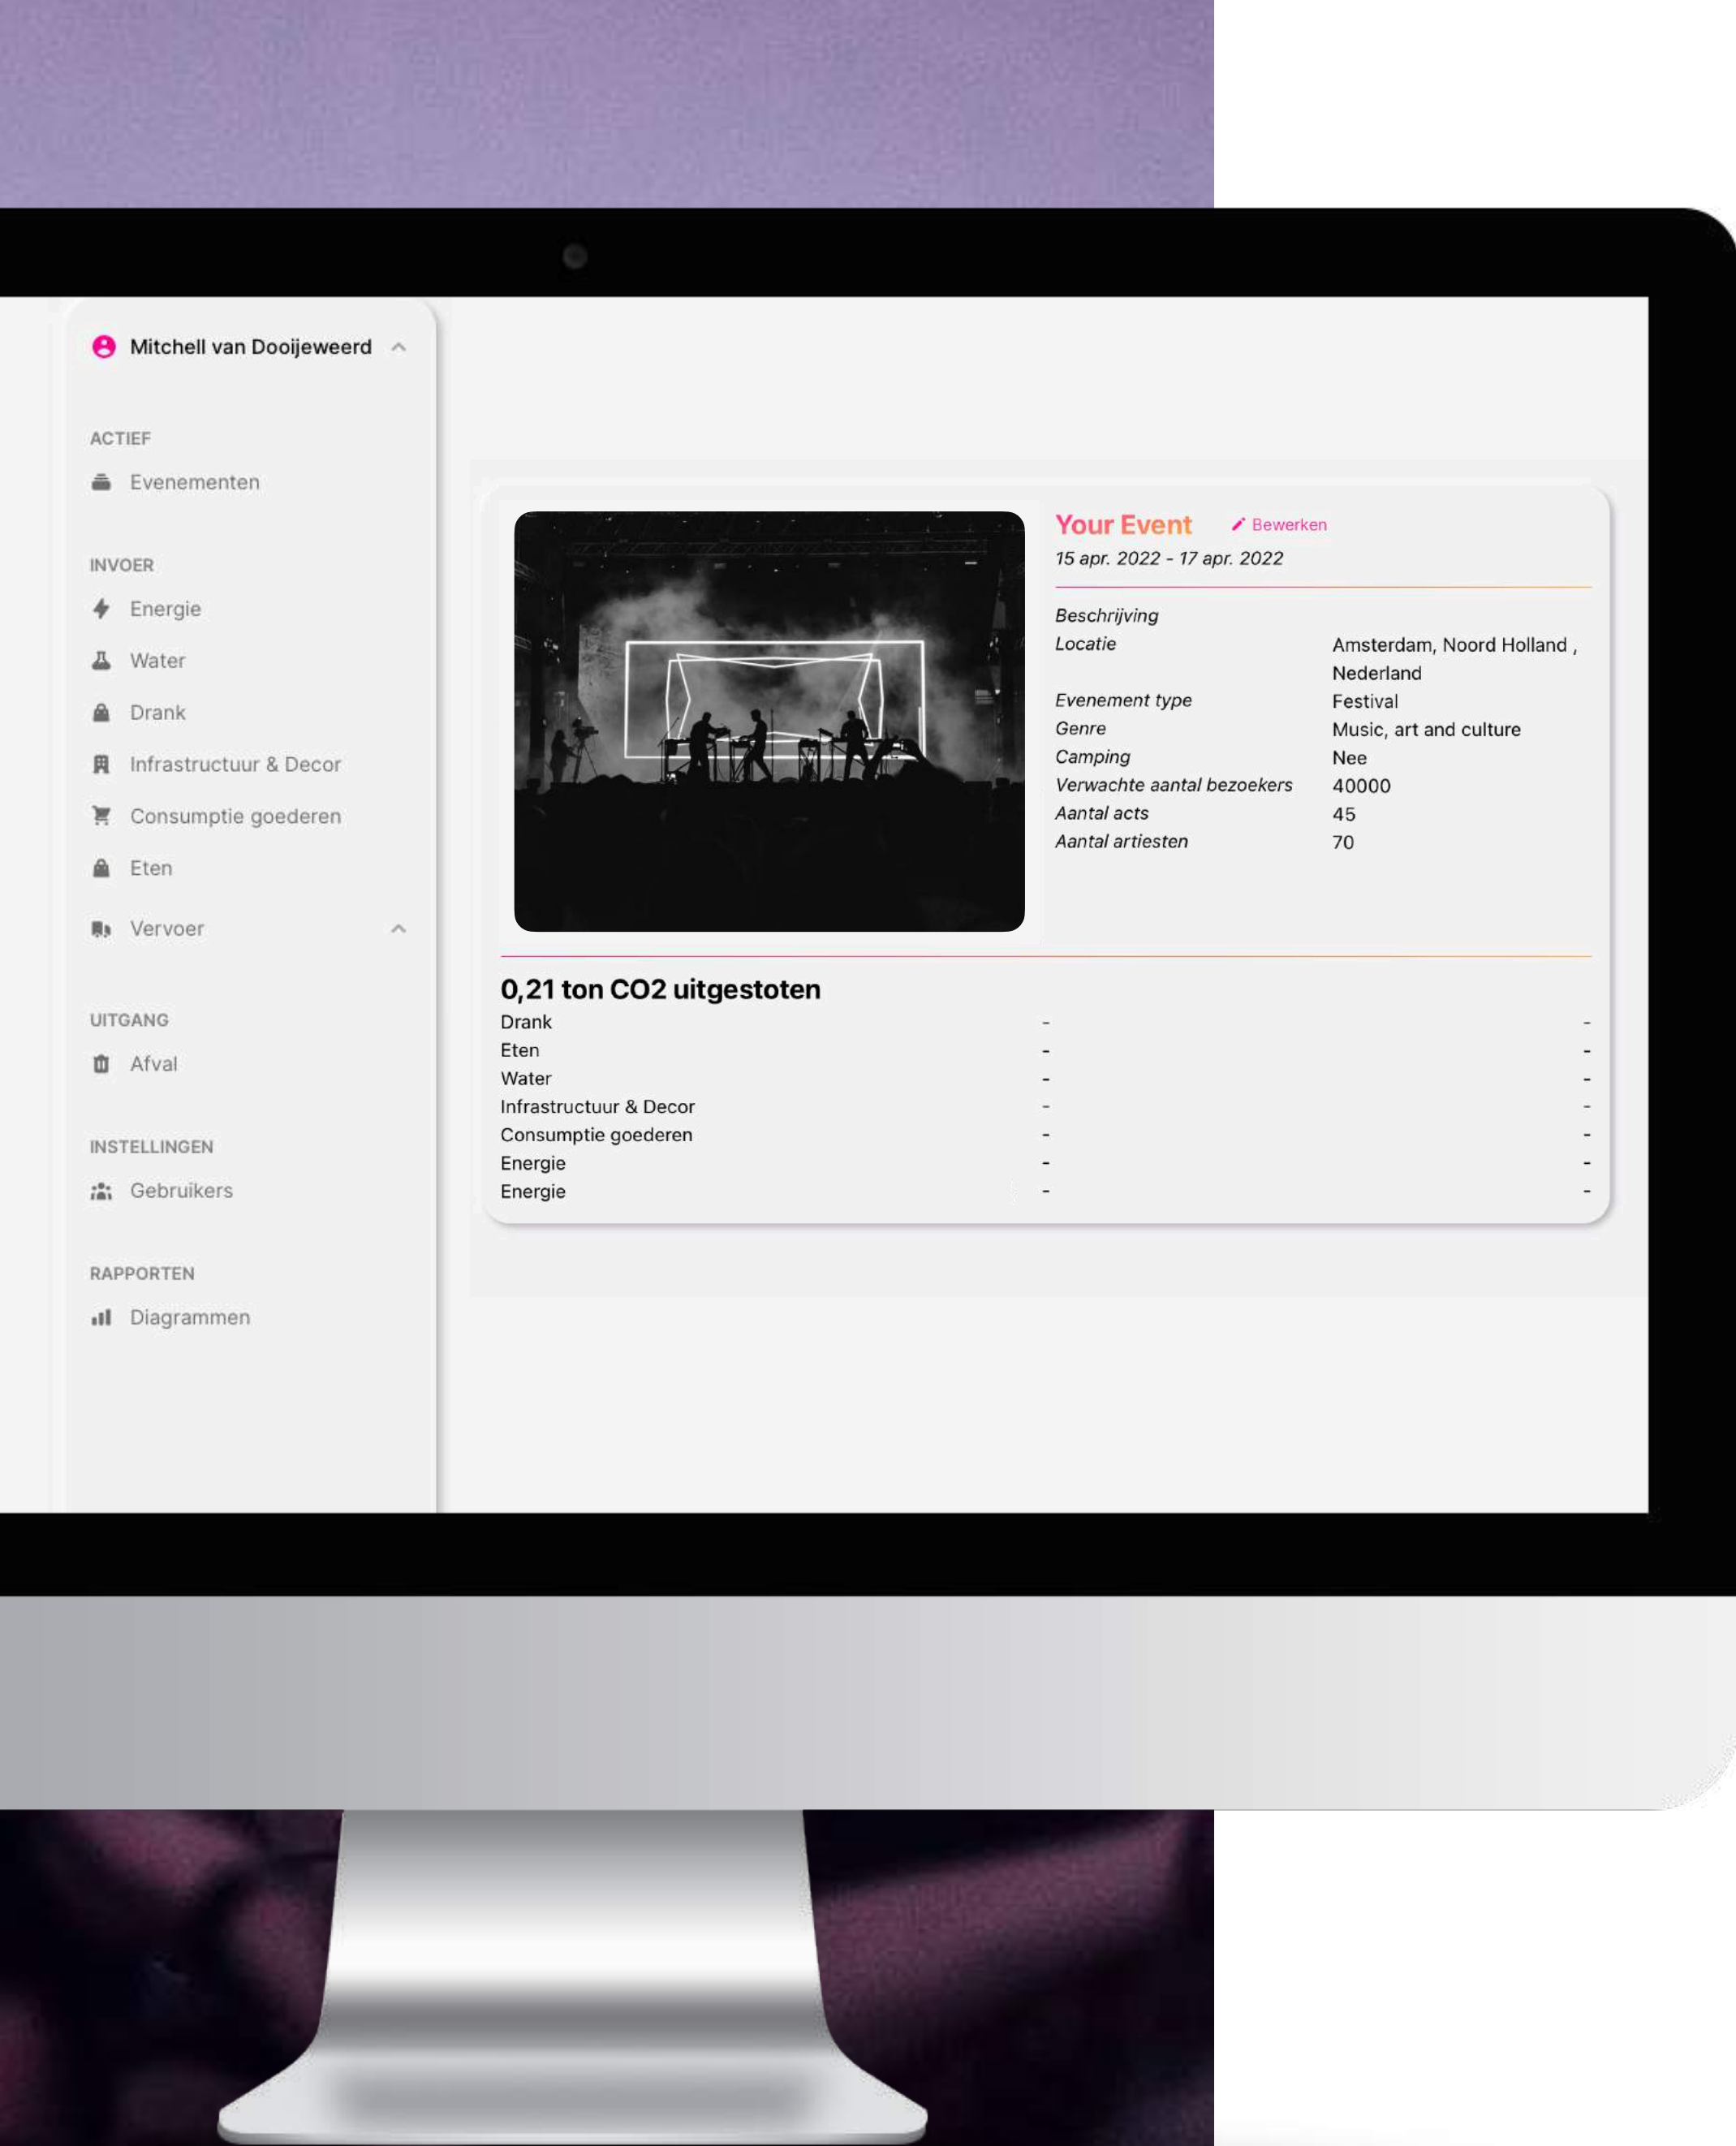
Mitchell van Dooijeweerd

ACTIEF
Evenementen

INVOER
Energie
Water
Drank
Infrastructuur & Decor
Consumptie goederen
Eten
Vervoer

UITGANG
Afval

INSTELLINGEN
Gebruikers

RAPPORTEN
Diagrammen

Your Event Bewerken
15 apr. 2022 - 17 apr. 2022

| | |
|---|---|
| Beschrijving | |
| Locatie | Amsterdam, Noord Holland , Nederland |
| Evenement type | Festival |
| Genre | Music, art and culture |
| Camping | Nee |
| Verwachte aantal bezoekers | 40000 |
| Aantal acts | 45 |
| Aantal artiesten | 70 |

0,21 ton CO2 uitgestoten

| | | |
|---|---|---|
| Drank | - | - |
| Eten | - | - |
| Water | - | - |
| Infrastructuur & Decor | - | - |
| Consumptie goederen | - | - |
| Energie | - | - |
| Energie | - | - |